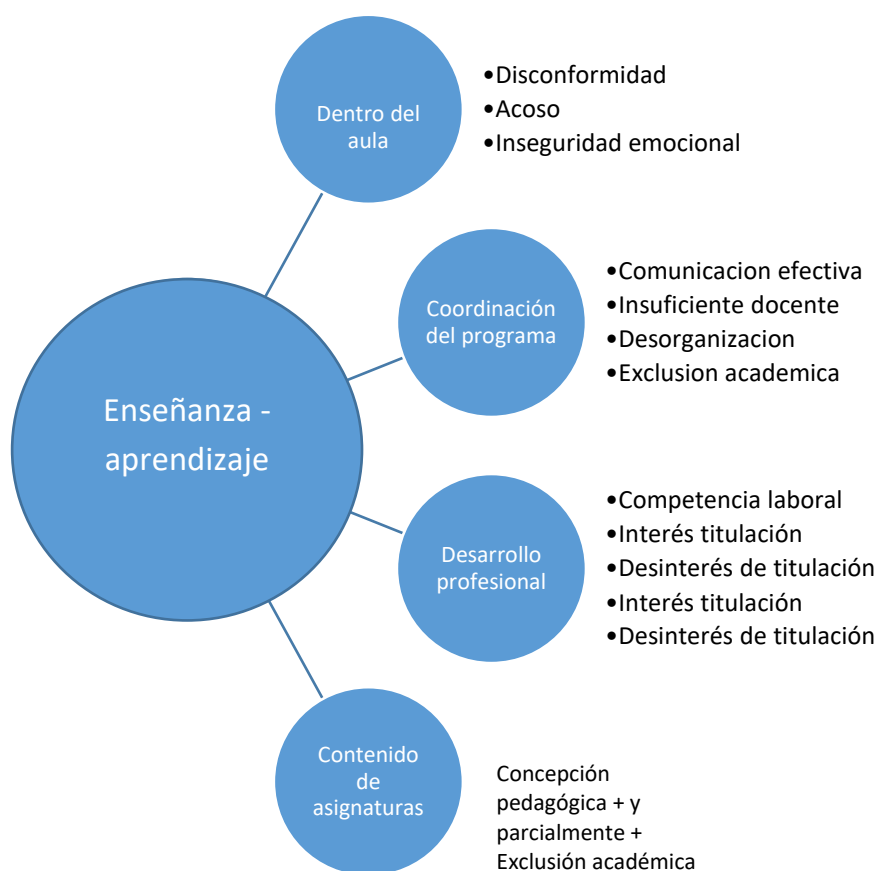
Enseñanza - aprendizaje

Dentro del aula

•Disconformidad
•Acoso
•Inseguridad emocional

Coordinación del programa

•Comunicacion efectiva
•Insuficiente docente
•Desorganizacion
•Exclusion academica

Desarrollo profesional

•Competencia laboral
•Interés titulación
•Desinterés de titulación
•Interés titulación
•Desinterés de titulación

Contenido de asignaturas

Concepción pedagógica + y parcialmente + Exclusión académica